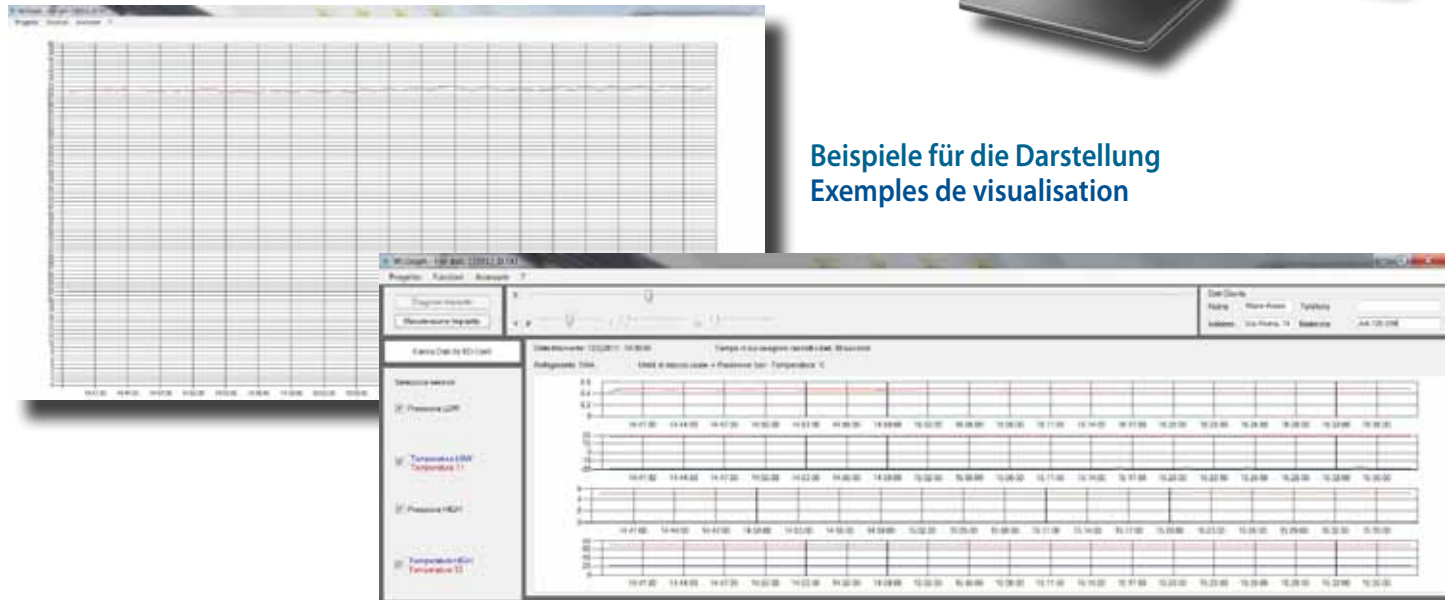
Beispiele für die Darstellung
Exemples de visualisation

Progetto Funzioni Avanzate ?

Scarica Dati da SD Card

Seleziona sensori

Pressione LOW

Temperatura LOW
Temperatura T1

Pressione HIGH

Temperatura HIGH
Temperatura T2

Dati Cliente
Nome
Telefono
Indirizzo
Matricola